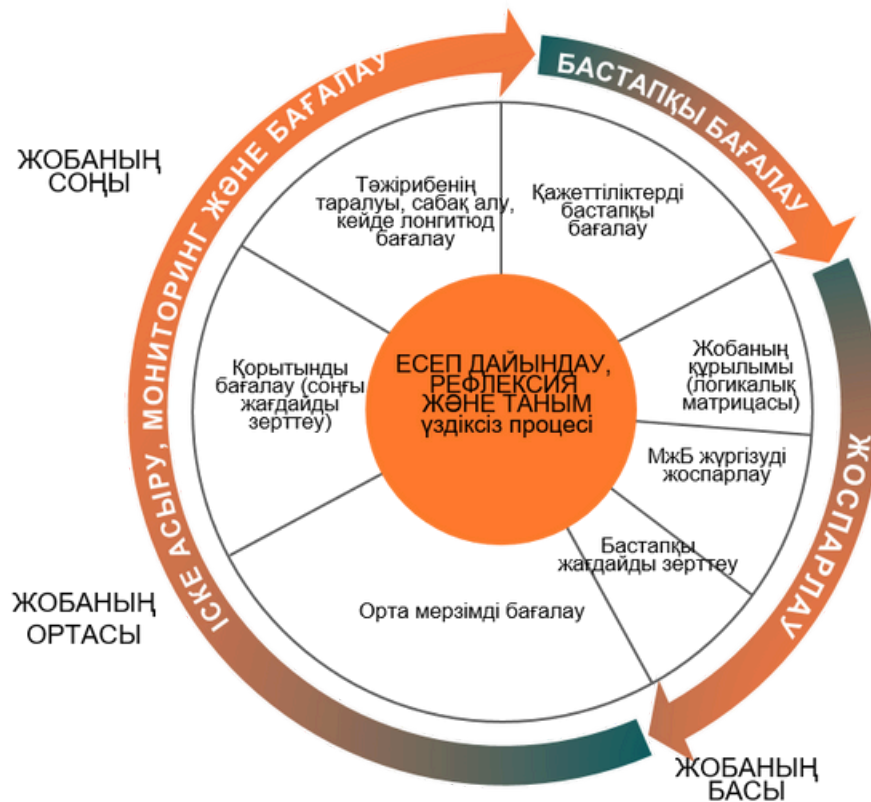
ЖОБАНЫҢ СОҢЫ

ІСКЕ АСЫРУ, МОНИТОРИНГ ЖӘНЕ БАҒАЛАУ

БАСТАПҚЫ БАҒАЛАУ

Тәжірибенің таралуы, сабақ алу, кейде лонгитюд бағалау

Қажеттіліктерді бастапқы бағалау

Қорытынды бағалау (соңғы жағдайды зерттеу)

ЕСЕП ДАЙЫНДАУ, РЕФЛЕКСИЯ ЖӘНЕ ТАНЫМ үздіксіз процесі

Жобаның құрылымы (логикалық матрицасы)

МжБ жүргізуді жоспарлау

ЖОСПАРЛАУ

Бастапқы жағдайды зерттеу

Орта мерзімді бағалау

ЖОБАНЫҢ ОРТАСЫ

ЖОБАНЫҢ БАСЫ